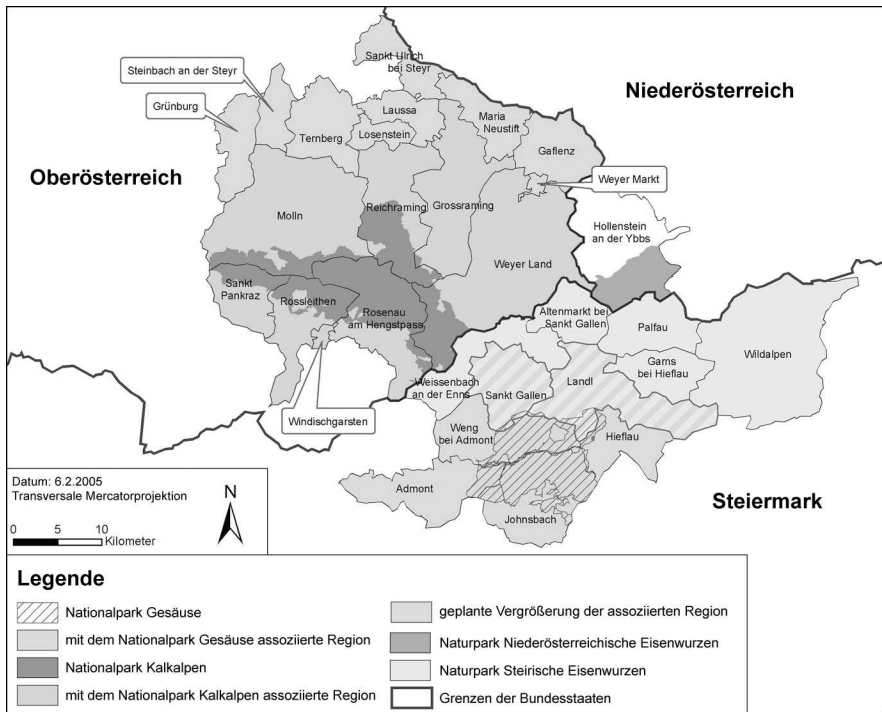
Sankt Ulrich bei Steyr

Steinbach an der Steyr

Niederösterreich

Grünburg

Laussa

Maria Neustift

Ternberg

Losenstein

Gaflenz

Oberösterreich

Weyer Markt

Reichraming

Molln

Grossraming

Hollenstein an der Ybbs

Weyer Land

Sankt Pankraz

Rossleithen

Rosenau am Hengstpass

Altenmarkt bei Sankt Gallen

Palfau

Gams bei Hieflau

Wildalpen

Landl

Weissenbach an der Enns

Sankt Gallen

Windischgarsten

Weng bei Admont

Hieflau

Datum: 6.2.2005
Transversale Mercatorprojektion

N

0 5 10 Kilometer

Admont

Johnsbach

Steiermark

Legende

| | |
|---|---|
| Nationalpark Gesäuse | geplante Vergrößerung der assoziierten Region |
| mit dem Nationalpark Gesäuse assoziierte Region | Naturpark Niederösterreichische Eisenwurzen |
| Nationalpark Kalkalpen | Naturpark Steirische Eisenwurzen |
| mit dem Nationalpark Kalkalpen assoziierte Region | Grenzen der Bundesstaaten |